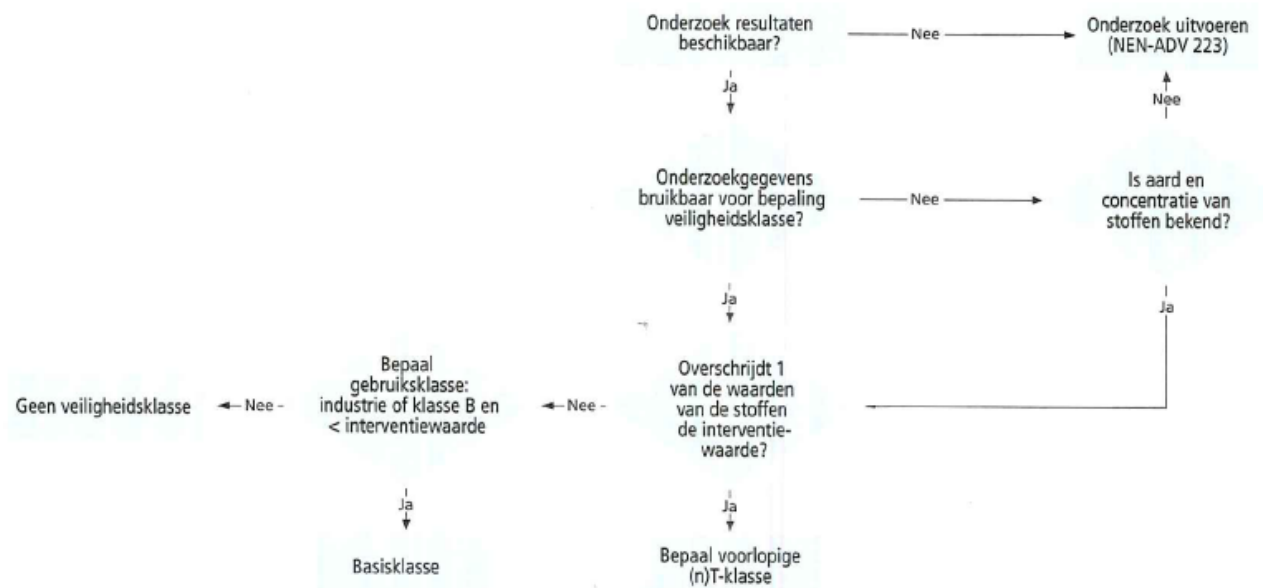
Onderzoek resultaten beschikbaar?

Nee

Onderzoek uitvoeren (NEN-ADV 223)

Ja

Nee

Onderzoekgegevens bruikbaar voor bepaling veiligheidsklasse?

Nee

Is aard en concentratie van stoffen bekend?

Ja

Ja

Geen veiligheidsklasse

Nee

Bepaal gebruiksklasse: industrie of klasse B en < interventiewaarde

Nee

Overschrijdt 1 van de waarden van de stoffen de interventiewaarde?

Ja

Ja

Basisklasse

Bepaal voorlopige (n)T-klasse